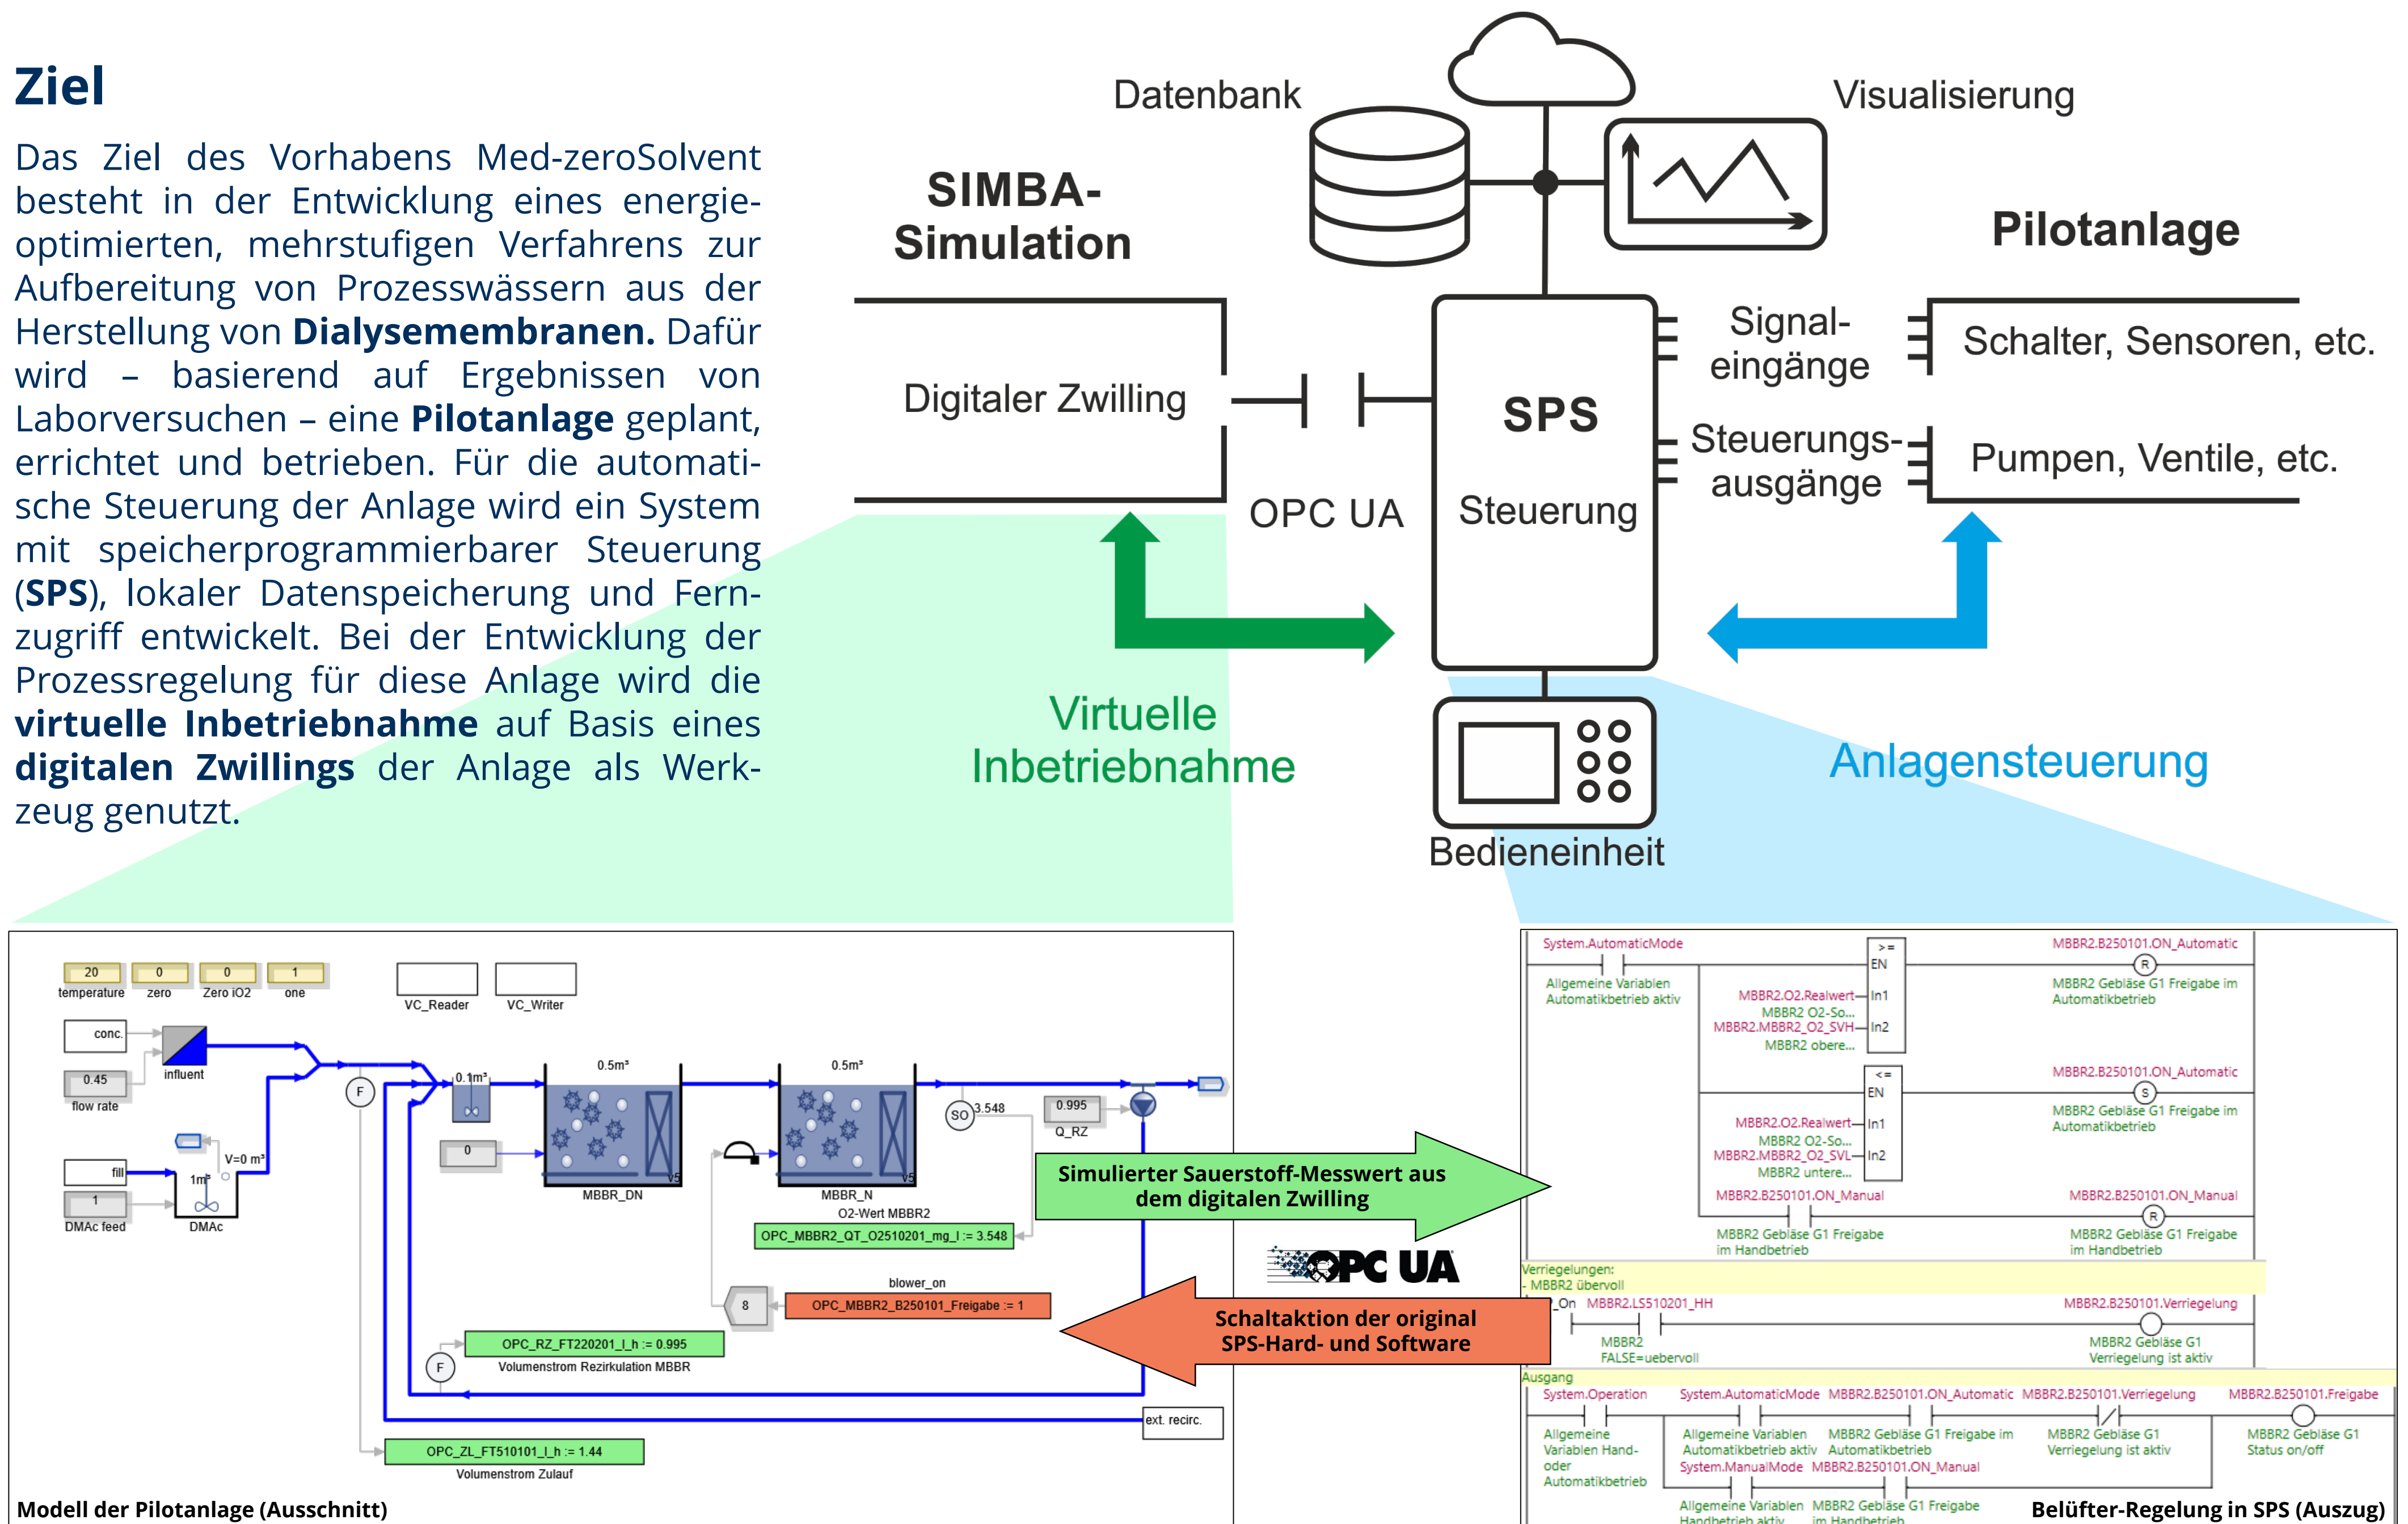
Ziel

Das Ziel des Vorhabens Med-zeroSolvent besteht in der Entwicklung eines energieoptimierten, mehrstufigen Verfahrens zur Aufbereitung von Prozesswässern aus der Herstellung von **Dialysemembranen.** Dafür wird – basierend auf Ergebnissen von Laborversuchen – eine **Pilotanlage** geplant, errichtet und betrieben. Für die automatische Steuerung der Anlage wird ein System mit speicherprogrammierbarer Steuerung (**SPS**), lokaler Datenspeicherung und Fernzugriff entwickelt. Bei der Entwicklung der Prozessregelung für diese Anlage wird die **virtuelle Inbetriebnahme** auf Basis eines **digitalen Zwillings** der Anlage als Werkzeug genutzt.

Datenbank
Visualisierung
SIMBA-Simulation
Pilotanlage
Digitaler Zwilling
OPC UA
SPS
Steuerung
Signal-eingänge
Steuerungs-ausgänge
Schalter, Sensoren, etc.
Pumpen, Ventile, etc.
Virtuelle Inbetriebnahme
Bedieneinheit
Anlagensteuerung

20 temperature | 0 zero | 0 Zero iO2 | 1 one
VC_Reader
VC_Writer
conc.
influent
0.45 flow rate
F
0.1m³
0.5m³
0.5m³
SO 3.548
0.995 Q_RZ
0
fill
1 DMAc feed
V=0 m³
1m³
DMAc
MBBR_DN
MBBR_N
O2-Wert MBBR2
OPC_MBBR2_QT_O2510201_mg_l := 3.548
blower_on
8
OPC_MBBR2_B250101_Freigabe := 1
OPC_RZ_FT220201_l_h := 0.995
Volumenstrom Rezirkulation MBBR
F
ext. recirc.
OPC_ZL_FT510101_l_h := 1.44
Volumenstrom Zulauf
Modell der Pilotanlage (Ausschnitt)

Simulierter Sauerstoff-Messwert aus dem digitalen Zwilling
Schaltaktion der original SPS-Hard- und Software
OPC UA

System.AutomaticMode
Allgemeine Variablen Automatikbetrieb aktiv
>=
EN
MBBR2.O2.Realwert In1
MBBR2 O2-So...
MBBR2.MBBR2_O2_SVH In2
MBBR2 obere...
MBBR2.B250101.ON_Automatic
R
MBBR2 Gebläse G1 Freigabe im Automatikbetrieb
<=
EN
MBBR2.O2.Realwert In1
MBBR2 O2-So...
MBBR2.MBBR2_O2_SVL In2
MBBR2 untere...
MBBR2.B250101.ON_Automatic
S
MBBR2 Gebläse G1 Freigabe im Automatikbetrieb
MBBR2.B250101.ON_Manual
MBBR2 Gebläse G1 Freigabe im Handbetrieb
MBBR2.B250101.ON_Manual
R
MBBR2 Gebläse G1 Freigabe im Handbetrieb
Verriegelungen:
- MBBR2 übervoll
_On MBBR2.LS510201_HH
MBBR2 FALSE=uebervoll
MBBR2.B250101.Verriegelung
MBBR2 Gebläse G1 Verriegelung ist aktiv
Ausgang
System.Operation
Allgemeine Variablen Hand- oder Automatikbetrieb
System.AutomaticMode
Allgemeine Variablen Automatikbetrieb aktiv
System.ManualMode
Allgemeine Variablen Handbetrieb aktiv
MBBR2.B250101.ON_Automatic
MBBR2 Gebläse G1 Freigabe im Automatikbetrieb
MBBR2.B250101.ON_Manual
MBBR2 Gebläse G1 Freigabe im Handbetrieb
MBBR2.B250101.Verriegelung
MBBR2 Gebläse G1 Verriegelung ist aktiv
MBBR2.B250101.Freigabe
MBBR2 Gebläse G1 Status on/off
Belüfter-Regelung in SPS (Auszug)